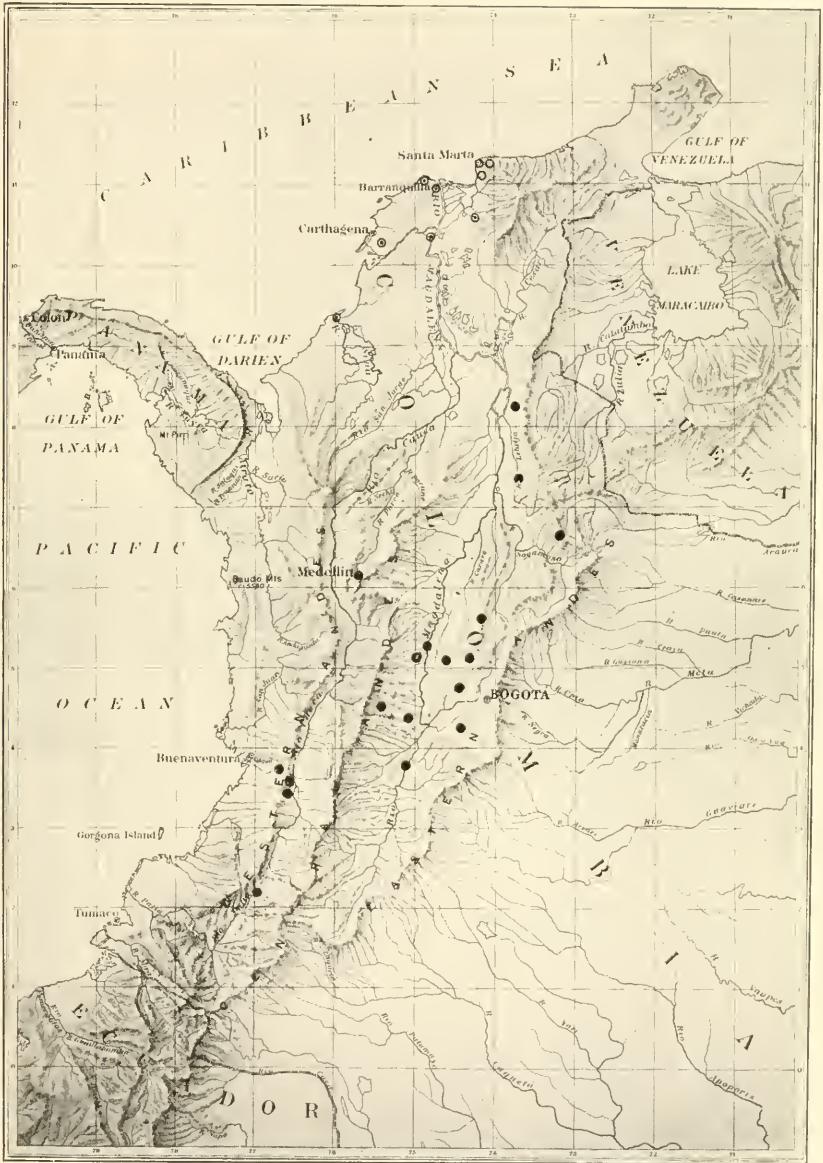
C A R I B B E A N S E A

Santa Marta

GULF OF VENEZUELA

Barranquilla

Carthagena

LAKE MARACAIBO

Colon

Panama

GULF OF DARIEN

GULF OF PANAMA

P A C I F I C

Medellin

Baudo Mts

O C E A N

BOGOTA

Buenaventura

Gorgona Island

Tumaco

E C U A D O R

C O L O M B I A

V E N E Z U E L A

R. Meta

R. Guaviare

R. Vaupes

R. Caqueta

R. Putumayo

R. Apaporis

R. Arauca

R. San Juan

R. Atrato